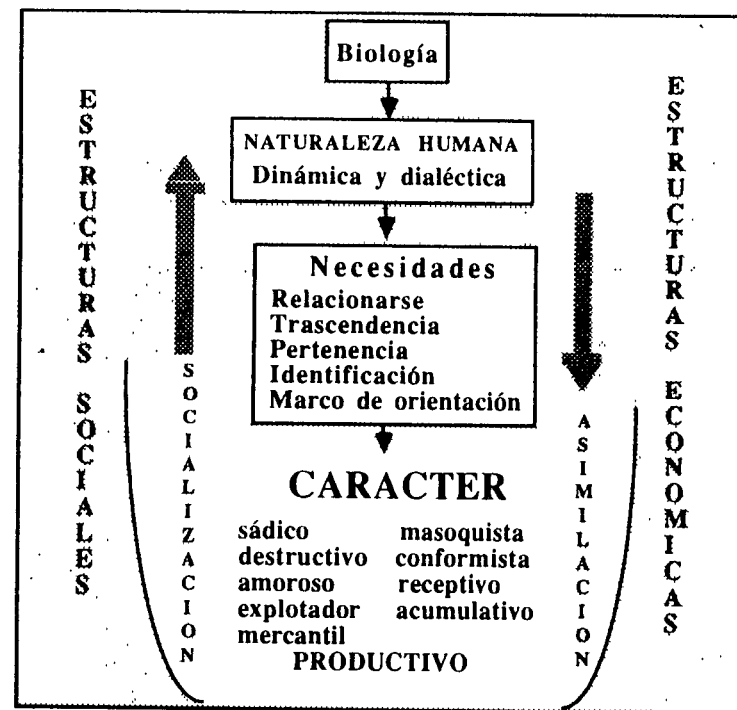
Biología

NATURALEZA HUMANA
Dinámica y dialéctica

Necesidades
Relacionarse
Trascendencia
Pertenencia
Identificación
Marco de orientación

CARACTER

| sádico | masoquista |
|---|---|
| destructivo | conformista |
| amoroso | receptivo |
| explotador | acumulativo |
| mercantil | |

PRODUCTIVO

ESTRUCTURAS SOCIALES

SOCIALIZACION

ASIMILACION

ESTRUCTURAS ECONOMICAS